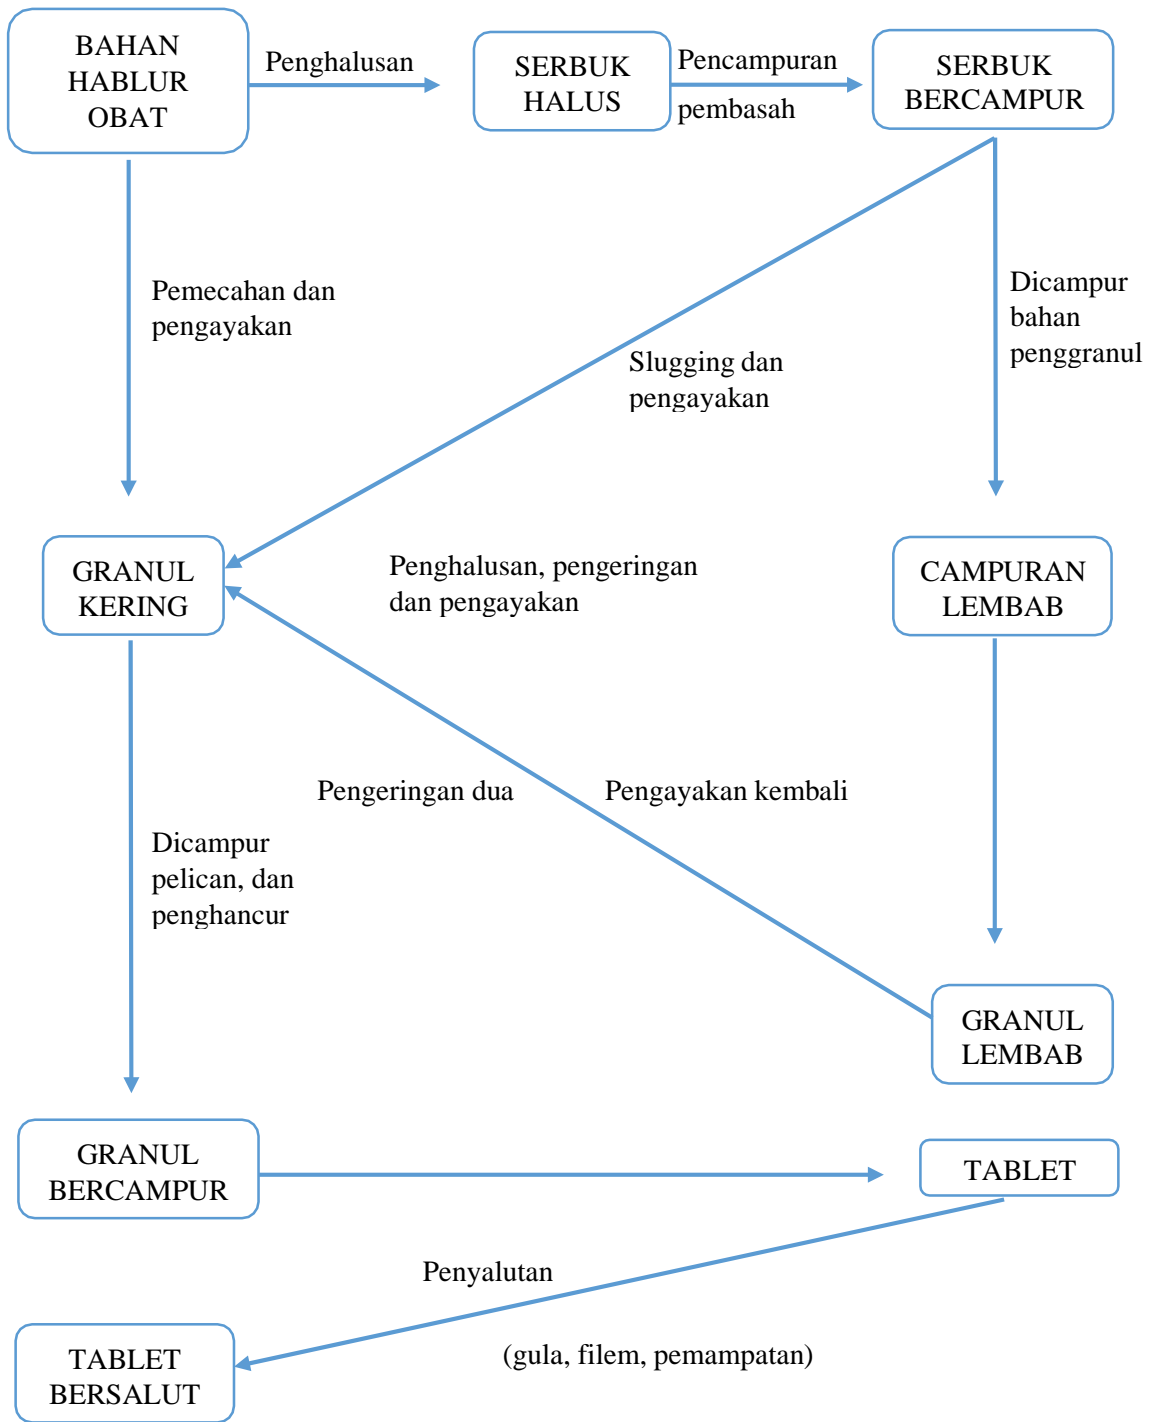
BAHAN HABLUR OBAT

Penghalusan

SERBUK HALUS

Pencampuran

pembasah

SERBUK BERCAMPUR

Pemecahan dan pengayakan

Slugging dan pengayakan

Dicampur bahan penggranul

GRANUL KERING

Penghalusan, pengeringan dan pengayakan

CAMPURAN LEMBAB

Pengeringan dua

Pengayakan kembali

Dicampur pelican, dan penghancur

GRANUL LEMBAB

GRANUL BERCAMPUR

TABLET

Penyalutan

(gula, filem, pemampatan)

TABLET BERSALUT